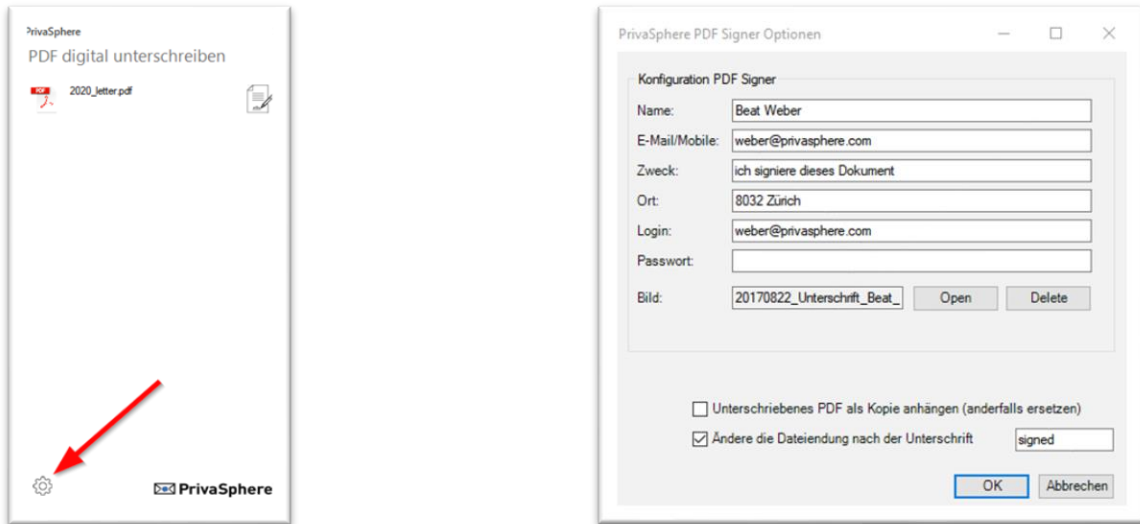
PrivaSphere
PDF digital unterschreiben

PDF
2020_letter.pdf

PrivaSphere

PrivaSphere PDF Signer Optionen

Konfiguration PDF Signer

| | |
|---|---|
| Name: | Beat Weber |
| E-Mail/Mobile: | weber@privasphere.com |
| Zweck: | ich signiere dieses Dokument |
| Ort: | 8032 Zürich |
| Login: | weber@privasphere.com |
| Passwort: | |
| Bild: | 20170822_Unterschrift_Beat_ |

Open
Delete

Unterschriebenes PDF als Kopie anhängen (anderfalls ersetzen)
Ändere die Dateiendung nach der Unterschrift signed

OK
Abbrechen